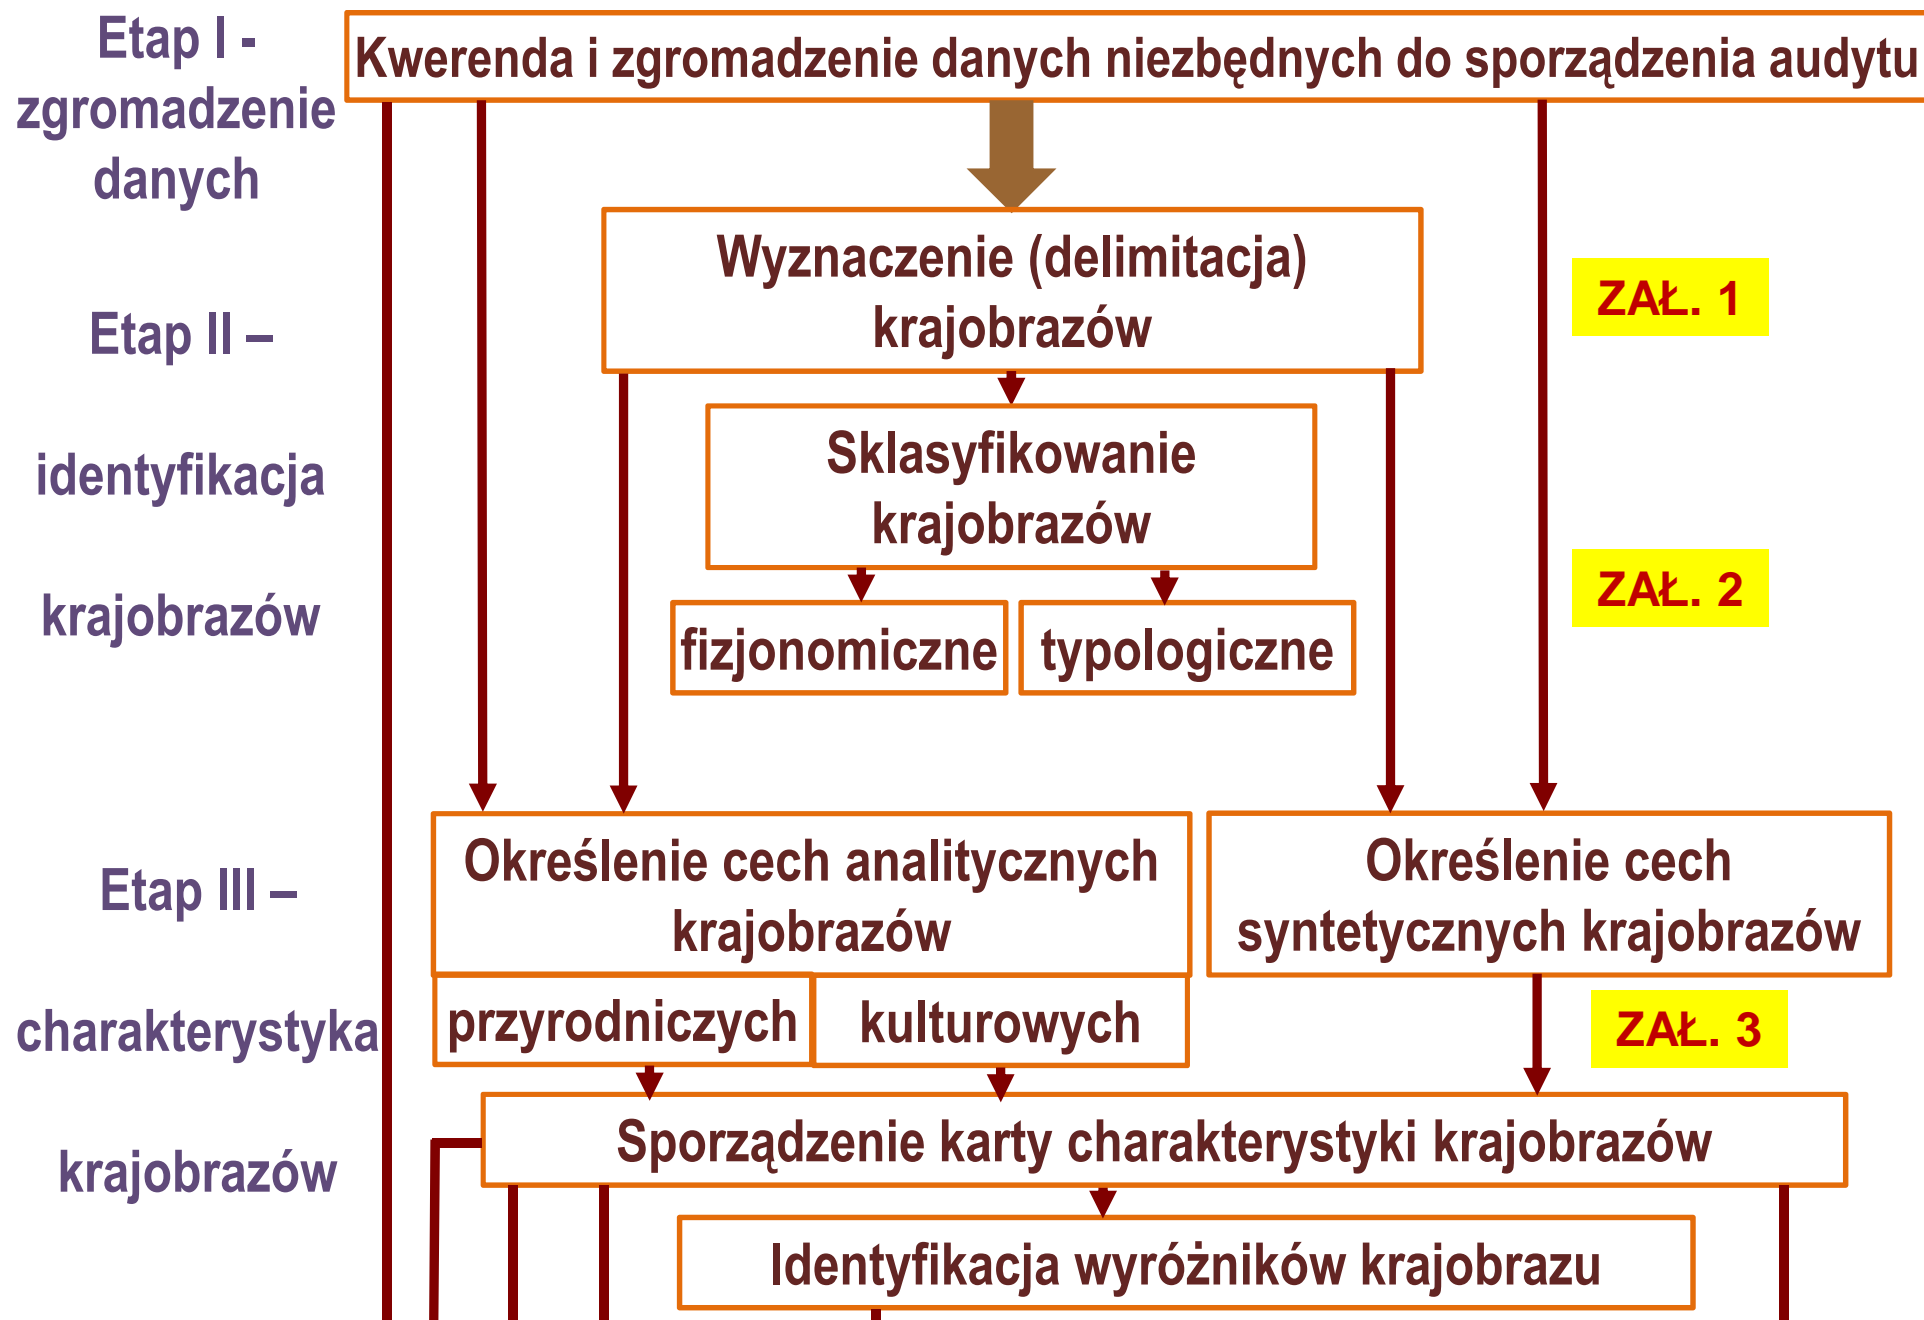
Etap I - zgromadzenie danych

Kwerenda i zgromadzenie danych niezbędnych do sporządzenia audytu

Wyznaczenie (delimitacja) krajobrazów

ZAŁ. 1

Etap II – identyfikacja krajobrazów

Sklasyfikowanie krajobrazów

ZAŁ. 2

fizjonomiczne

typologiczne

Etap III – charakterystyka krajobrazów

Określenie cech analitycznych krajobrazów

Określenie cech syntetycznych krajobrazów

przyrodniczych

kulturowych

ZAŁ. 3

Sporządzenie karty charakterystyki krajobrazów

Identyfikacja wyróżników krajobrazu